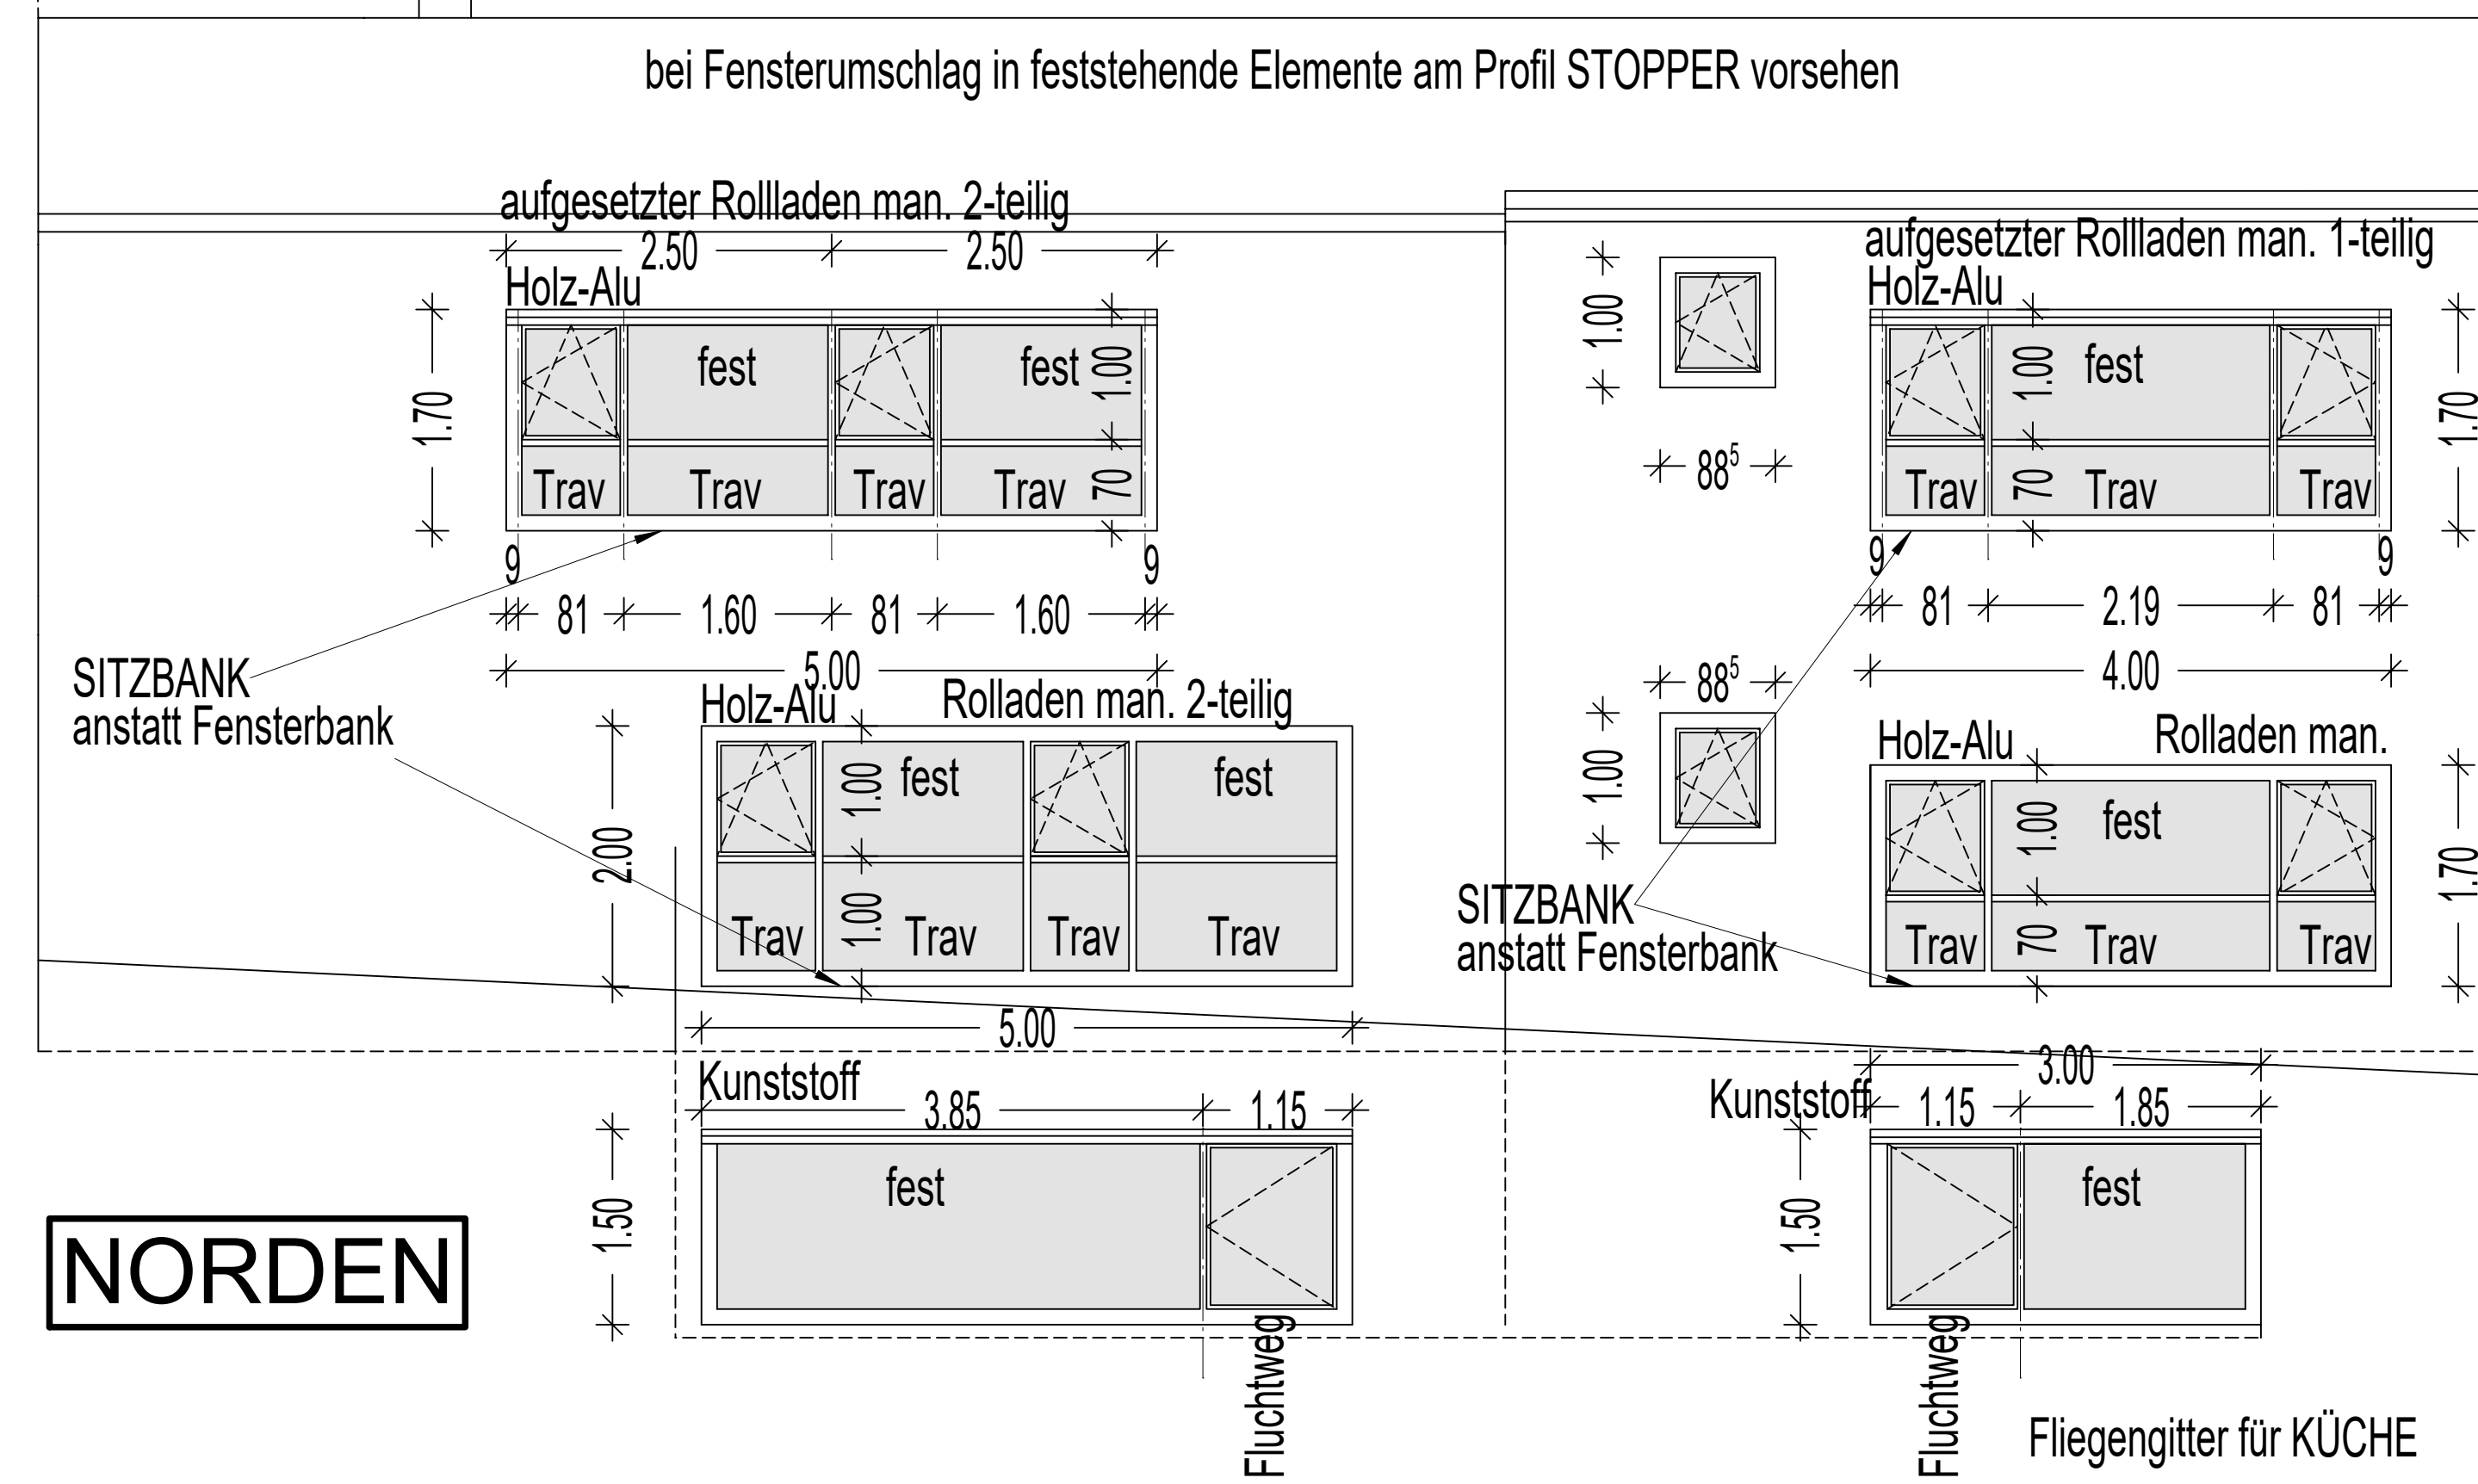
bei Fensterumschlag in feststehende Elemente am Profil STOPPER vorsehen

aufgesetzter Rollladen man. 2-teilig
2.50 2.50
Holz-Alu
1.70
fest
fest
1.00
Trav Trav Trav Trav
70
9 9
81 1.60 81 1.60
5.00

SITZBANK
anstatt Fensterbank

Holz-Alu Rolladen man. 2-teilig
2.00
fest
fest
1.00
1.00
Trav Trav Trav Trav
5.00

Kunststoff
3.85 1.15
1.50
fest
Fluchtweg

NORDEN

1.00
$88^5$
aufgesetzter Rollladen man. 1-teilig
Holz-Alu
1.00
fest
1.70
Trav Trav Trav
70
9 9
81 2.19 81
4.00
$88^5$
1.00
Holz-Alu Rolladen man.
1.00
fest
1.70
Trav Trav Trav
70
SITZBANK
anstatt Fensterbank

3.00
Kunststoff
1.15 1.85
1.50
fest
Fluchtweg
Fliegengitter für KÜCHE